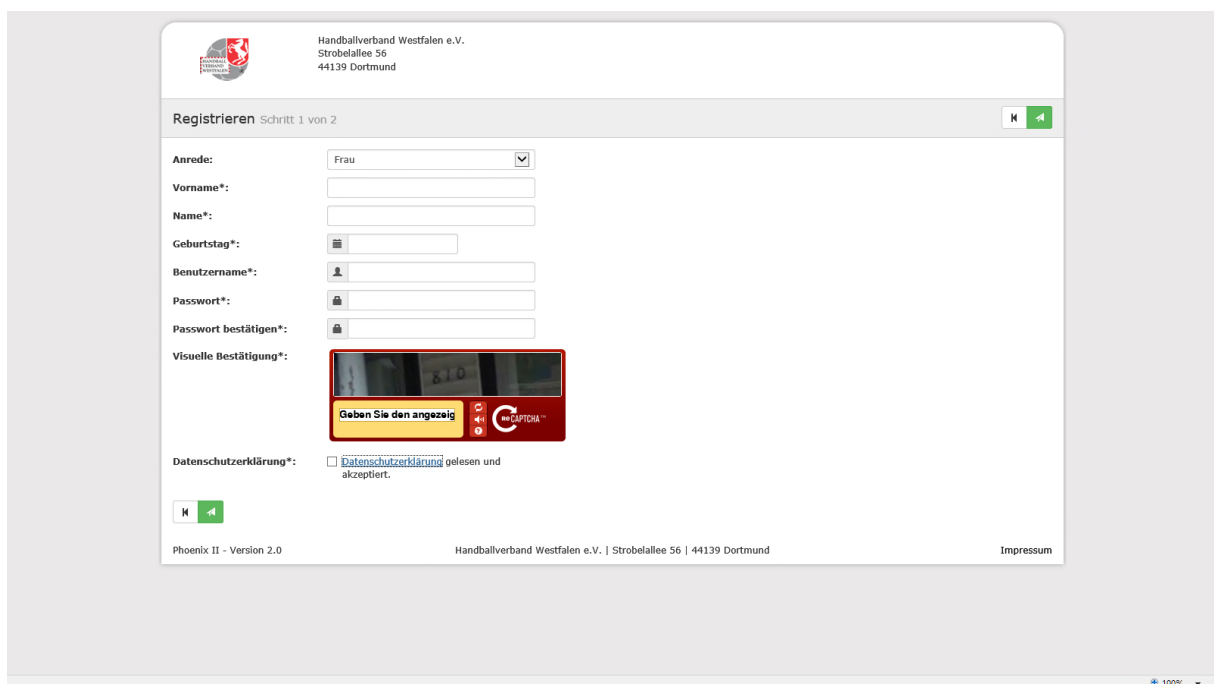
HANDBALL VERBAND WESTFALEN

Handballverband Westfalen e.V.
Strobelallee 56
44139 Dortmund

Registrieren Schritt 1 von 2

Anrede: Frau

Vorname*:

Name*:

Geburtstag*:

Benutzername*:

Passwort*:

Passwort bestätigen*:

Visuelle Bestätigung*:

Geben Sie den angezeig

reCAPTCHA™

Datenschutzerklärung*: Datenschutzerklärung gelesen und akzeptiert.

Phoenix II - Version 2.0

Handballverband Westfalen e.V. | Strobelallee 56 | 44139 Dortmund

Impressum

100%